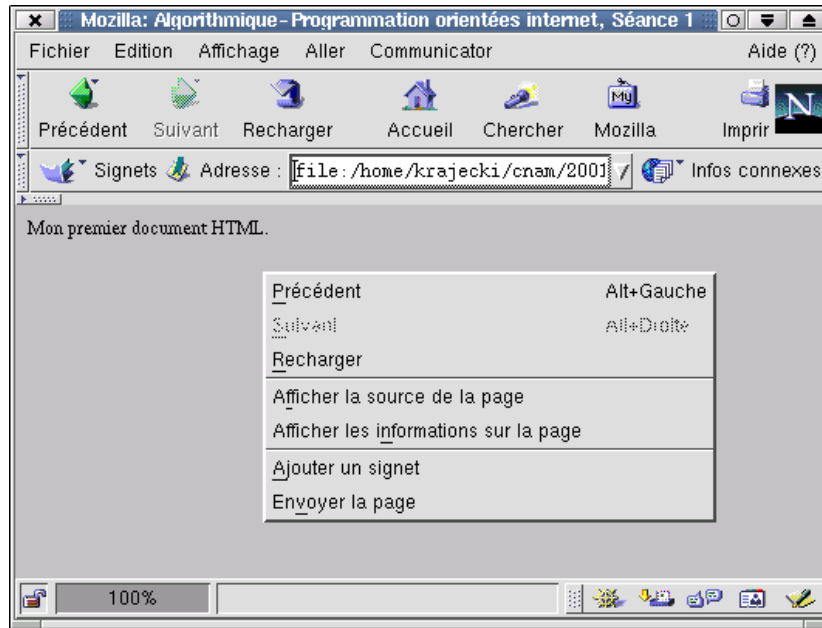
Mozilla: Algorithmique - Programmation orientées internet, Séance 1

Fichier Edition Affichage Aller Communicator Aide (?)

Précédent Suivant Recharger Accueil Chercher Mozilla Imprir

Signets Adresse : file:/home/krajecki/cnam/200] Infos connexes

Mon premier document HTML.

Précédent Alt+Gauche
Suivant Alt+Droite
Recharger
Afficher la source de la page
Afficher les informations sur la page
Ajouter un signet
Envoyer la page

100%